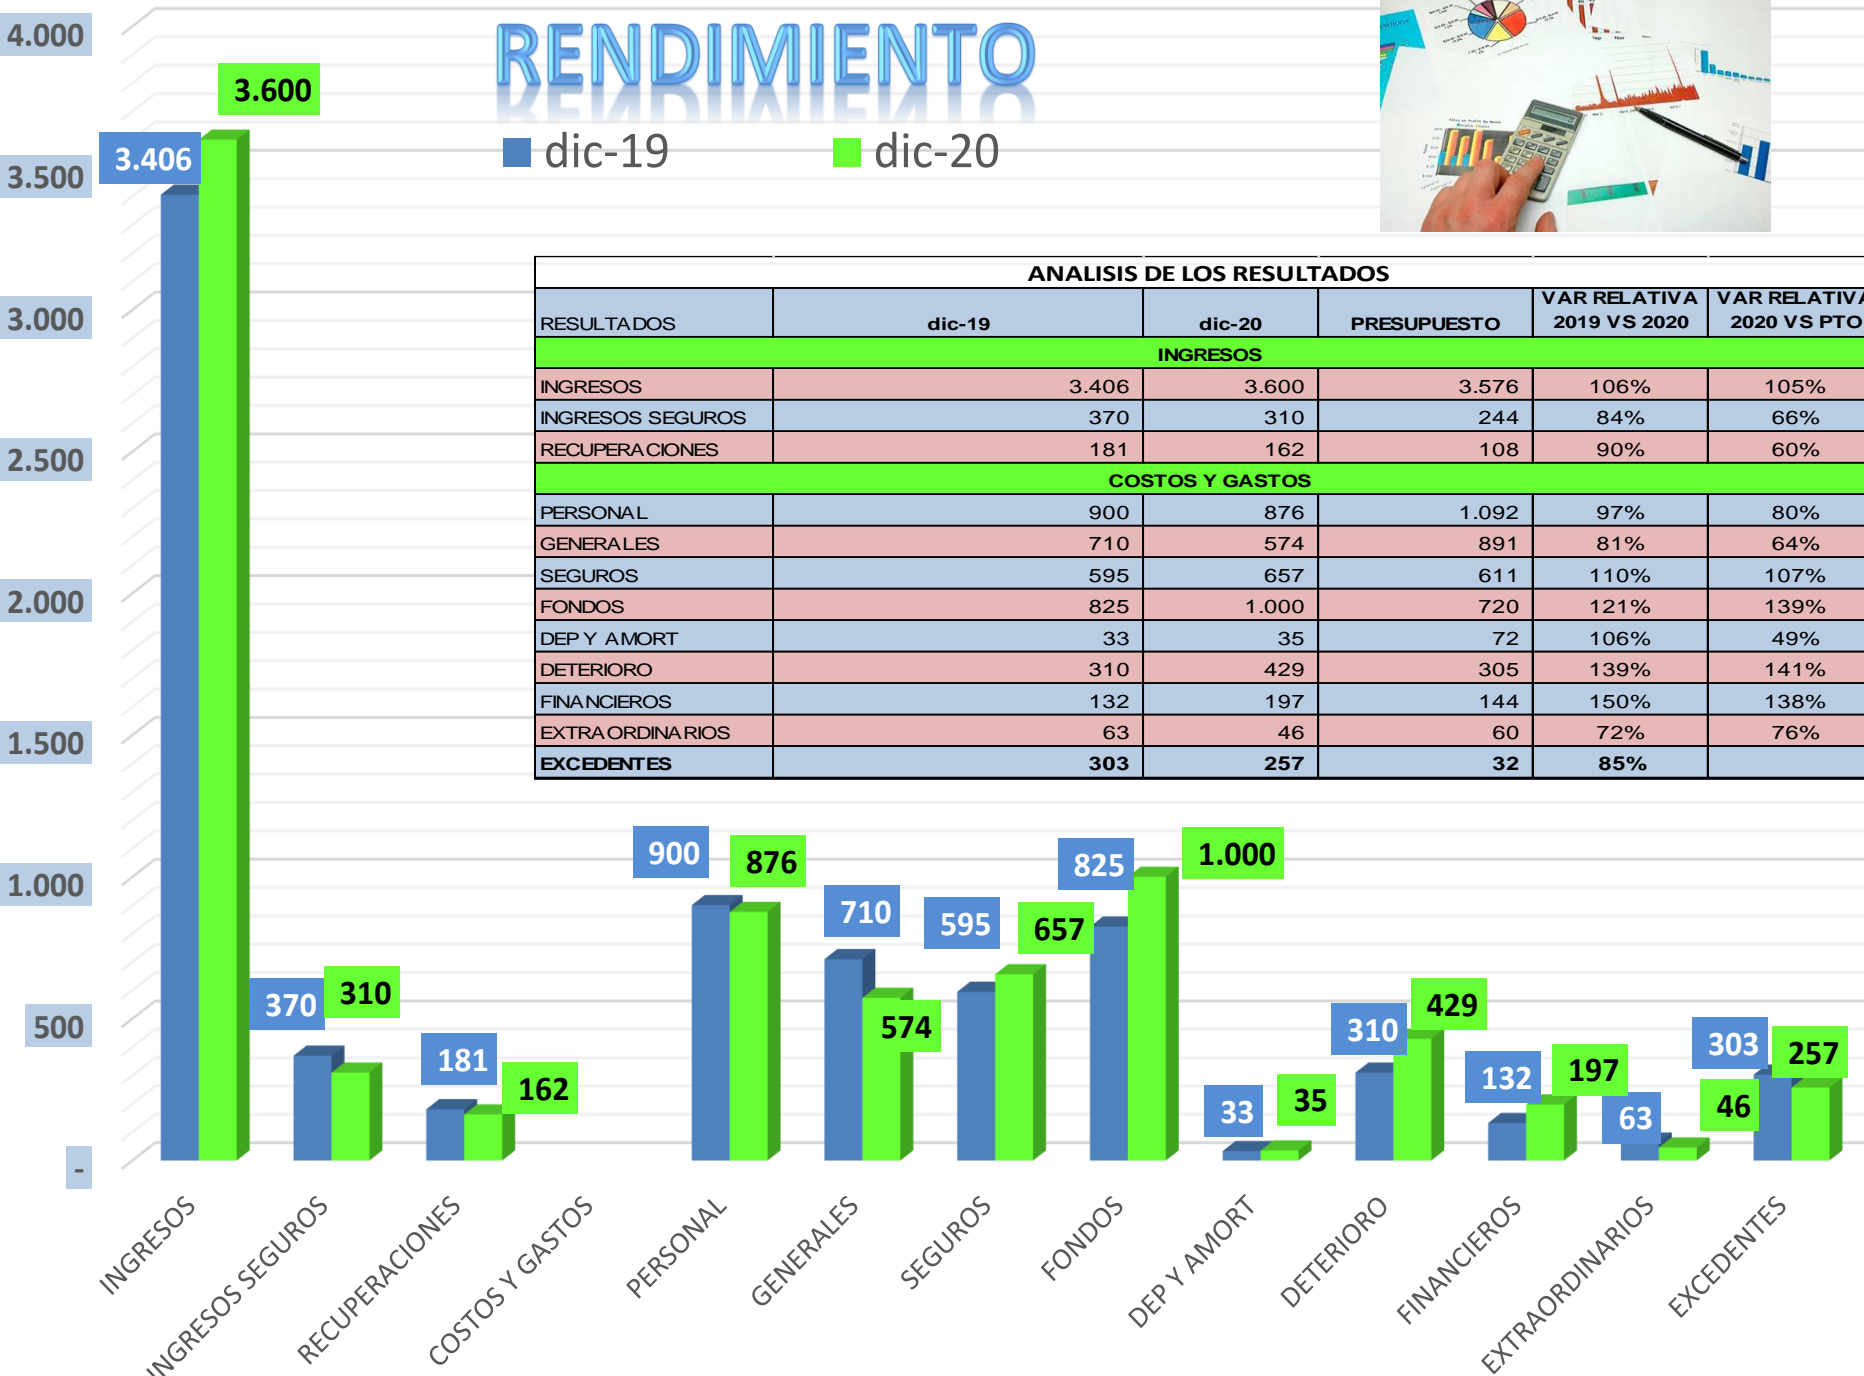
RENDIMIENTO

dic-19 dic-20

4.000
3.500
3.000
2.500
2.000
1.500
1.000
500
-

3.600
3.406

ANALISIS DE LOS RESULTADOS

| RESULTADOS | dic-19 | dic-20 | PRESUPUESTO | VAR RELATIVA 2019 VS 2020 | VAR RELATIVA 2020 VS PTO |
|---|---|---|---|---|---|
| INGRESOS | | | | | |
| INGRESOS | 3.406 | 3.600 | 3.576 | 106% | 105% |
| INGRESOS SEGUROS | 370 | 310 | 244 | 84% | 66% |
| RECUPERACIONES | 181 | 162 | 108 | 90% | 60% |
| COSTOS Y GASTOS | | | | | |
| PERSONAL | 900 | 876 | 1.092 | 97% | 80% |
| GENERALES | 710 | 574 | 891 | 81% | 64% |
| SEGUROS | 595 | 657 | 611 | 110% | 107% |
| FONDOS | 825 | 1.000 | 720 | 121% | 139% |
| DEP Y AMORT | 33 | 35 | 72 | 106% | 49% |
| DETERIORO | 310 | 429 | 305 | 139% | 141% |
| FINANCIEROS | 132 | 197 | 144 | 150% | 138% |
| EXTRAORDINARIOS | 63 | 46 | 60 | 72% | 76% |
| EXCEDENTES | 303 | 257 | 32 | 85% | |

370 310 181 162 900 876 710 574 595 657 825 1.000 33 35 310 429 132 197 63 46 303 257

INGRESOS
INGRESOS SEGUROS
RECUPERACIONES
COSTOS Y GASTOS
PERSONAL
GENERALES
SEGUROS
FONDOS
DEP Y AMORT
DETERIORO
FINANCIEROS
EXTRAORDINARIOS
EXCEDENTES